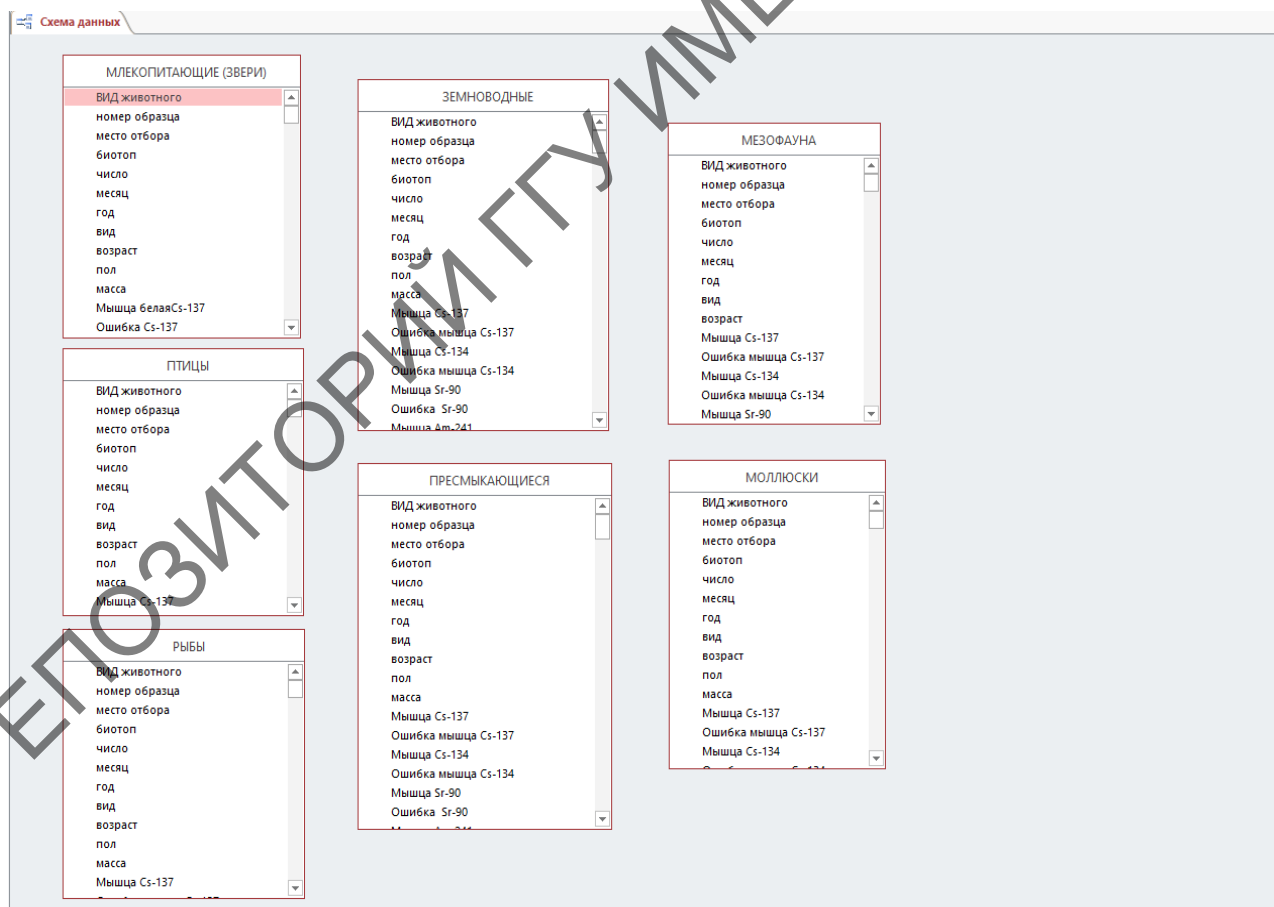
Схема данных

МЛЕКОПИТАЮЩИЕ (ЗВЕРИ)
ВИД животного
номер образца
место отбора
биотоп
число
месяц
год
вид
возраст
пол
масса
Мышца белаяCs-137
Ошибка Cs-137

ПТИЦЫ
ВИД животного
номер образца
место отбора
биотоп
число
месяц
год
вид
возраст
пол
масса
Мышца Cs-137

РЫБЫ
ВИД животного
номер образца
место отбора
биотоп
число
месяц
год
вид
возраст
пол
масса
Мышца Cs-137
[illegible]

ЗЕМНОВОДНЫЕ
ВИД животного
номер образца
место отбора
биотоп
число
месяц
год
возраст
пол
масса
Мышца Cs-137
Ошибка мышца Cs-137
Мышца Cs-134
Ошибка мышца Cs-134
Мышца Sr-90
Ошибка Sr-90
Мышца Am-241

ПРЕСМЫКАЮЩИЕСЯ
ВИД животного
номер образца
место отбора
биотоп
число
месяц
год
вид
возраст
пол
масса
Мышца Cs-137
Ошибка мышца Cs-137
Мышца Cs-134
Ошибка мышца Cs-134
Мышца Sr-90
Ошибка Sr-90
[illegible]

МЕЗОФАУНА
ВИД животного
номер образца
место отбора
биотоп
число
месяц
год
вид
возраст
Мышца Cs-137
Ошибка мышца Cs-137
Мышца Cs-134
Ошибка мышца Cs-134
Мышца Sr-90

МОЛЛЮСКИ
ВИД животного
номер образца
место отбора
биотоп
число
месяц
год
вид
возраст
пол
масса
Мышца Cs-137
Ошибка мышца Cs-137
Мышца Cs-134
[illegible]

РЕПОЗИТОРИЙ ГГУ ИМЕ